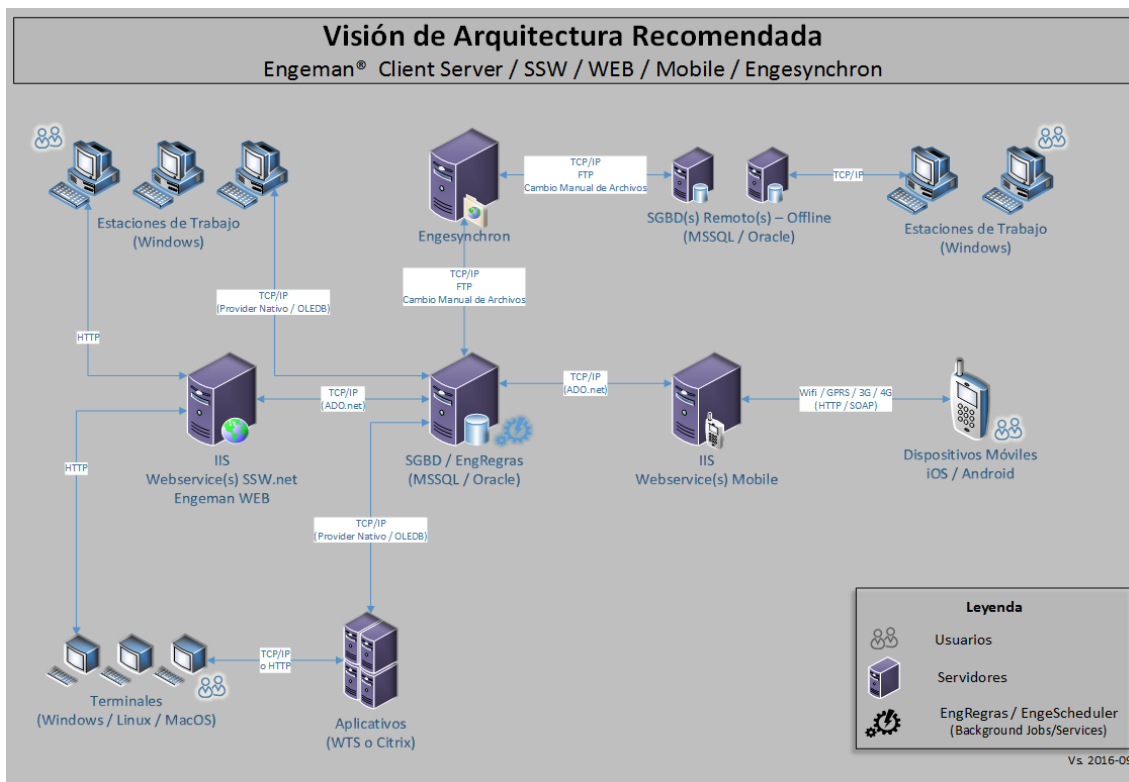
Visión de Arquitectura Recomendada
Engeman® Client Server / SSW / WEB / Mobile / Engesynchron

Estaciones de Trabajo
(Windows)

TCP/IP
FTP
Cambio Manual de Archivos

Engesynchron

SGBD(s) Remoto(s) – Offline
(MSSQL / Oracle)

TCP/IP

Estaciones de Trabajo
(Windows)

TCP/IP
FTP
Cambio Manual de Archivos

TCP/IP
(Provider Nativo / OLEDB)

HTTP

TCP/IP
(ADO.net)

TCP/IP
(ADO.net)

Wifi / GPRS / 3G / 4G
(HTTP / SOAP)

IIS
Webservice(s) SSW.net
Engeman WEB

SGBD / EngRegras
(MSSQL / Oracle)

IIS
Webservice(s) Mobile

Dispositivos Móviles
iOS / Android

HTTP

TCP/IP
(Provider Nativo / OLEDB)

TCP/IP
o HTTP

Terminales
(Windows / Linux / MacOS)

Aplicativos
(WTS o Citrix)

Leyenda
Usuarios
Servidores
EngRegras / EngeScheduler
(Background Jobs/Services)

Vs. 2016-09